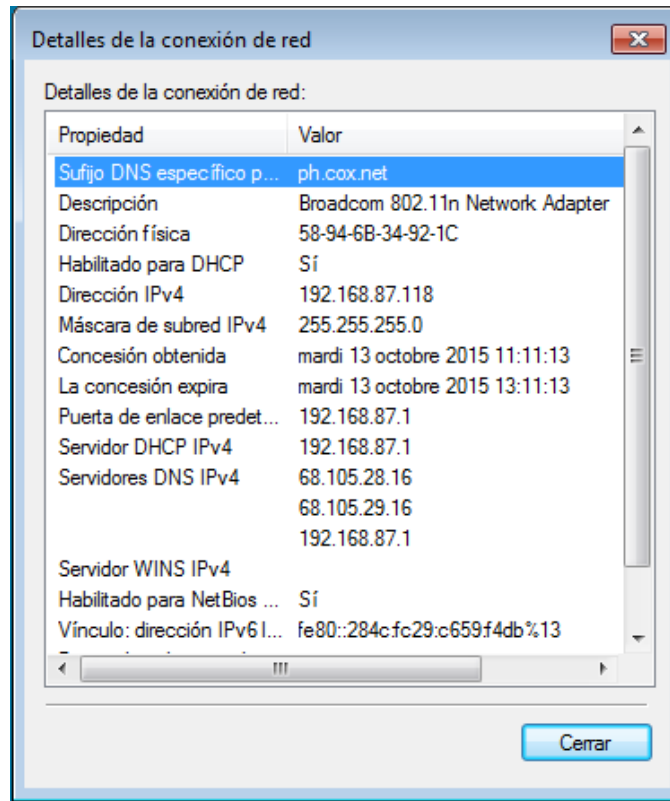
Detalles de la conexión de red

Detalles de la conexión de red:

| Propiedad | Valor |
|---|---|
| Sufijo DNS específico p... | ph.cox.net |
| Descripción | Broadcom 802.11n Network Adapter |
| Dirección física | 58-94-6B-34-92-1C |
| Habilitado para DHCP | Sí |
| Dirección IPv4 | 192.168.87.118 |
| Máscara de subred IPv4 | 255.255.255.0 |
| Concesión obtenida | mardi 13 octobre 2015 11:11:13 |
| La concesión expira | mardi 13 octobre 2015 13:11:13 |
| Puerta de enlace predet... | 192.168.87.1 |
| Servidor DHCP IPv4 | 192.168.87.1 |
| Servidores DNS IPv4 | 68.105.28.16 |
| | 68.105.29.16 |
| | 192.168.87.1 |
| Servidor WINS IPv4 | |
| Habilitado para NetBios ... | Sí |
| Vínculo: dirección IPv6 l... | fe80::284c:fc29:c659:f4db%13 |

Cerrar